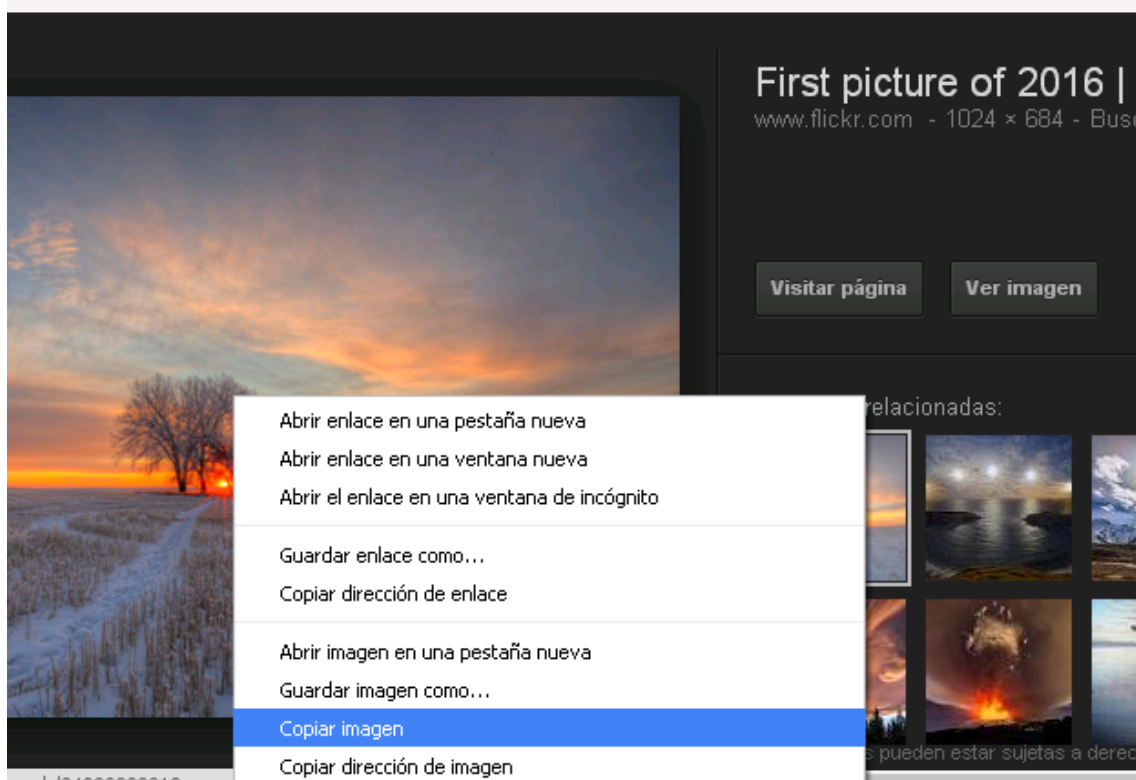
First picture of 2016 |
www.flickr.com - 1024 × 684 - Busc

Visitar página
Ver imagen

relacionadas:

Abrir enlace en una pestaña nueva
Abrir enlace en una ventana nueva
Abrir el enlace en una ventana de incógnito

Guardar enlace como...
Copiar dirección de enlace

Abrir imagen en una pestaña nueva
Guardar imagen como...
Copiar imagen
Copiar dirección de imagen

s pueden estar sujetas a derec